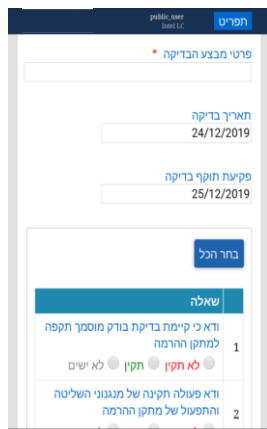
public_user
Israel LC
תפריט

פרטי מבצע הבדיקה *

תאריך בדיקה
24/12/2019

פקיעת תוקף בדיקה
25/12/2019

בחר הכל

| | שאלה |
|---|---|
| 1 | ודא כי קיימת בדיקת בודק מוסמך תקפה למתקן ההרמה<br>לא תקין תקין לא ישים |
| 2 | ודא פעולה תקינה של מנגנוני השליטה והתפעול של מתקן ההרמה |